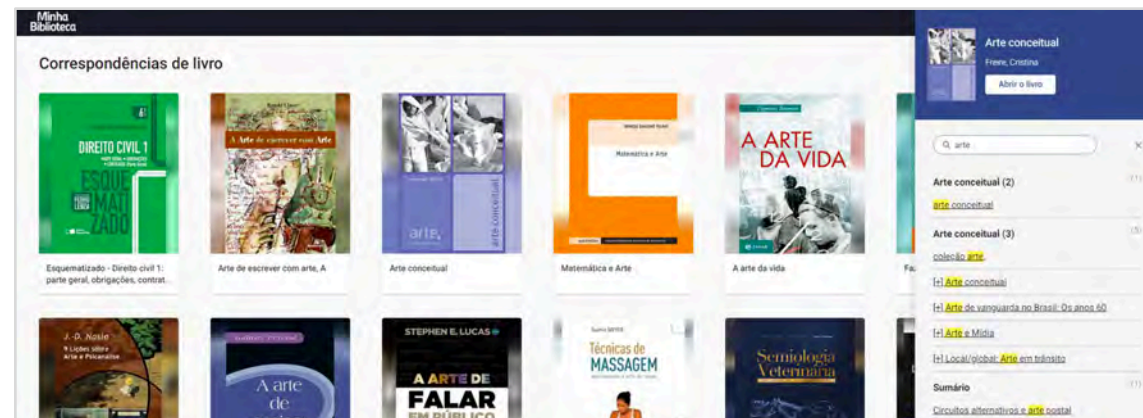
Minha Biblioteca

Correspondências de livro

DIREITO CIVIL 1
ESQUEMATIZADO
PEDRO LENZA

Esquematizado - Direito civil 1: parte geral, obrigações, contrat...

A Arte de escrever com Arte

Arte de escrever com arte, A

arte conceitual

Arte conceitual

Matemática e Arte

Matemática e Arte

A ARTE DA VIDA

A arte da vida

Fa

J.-D. Nasio
9 Lições sobre Arte e Psicanálise

A arte de

STEPHEN E. LUCAS
A ARTE DE FALAR EM PÚBLICO

Técnicas de MASSAGEM

Semiologia Veterinária

Arte conceitual
Freire, Cristina
Abrir o livro

arte

Arte conceitual (2)
arte conceitual

Arte conceitual (3)
coleção arte,
[+] Arte conceitual
[+] Arte de vanguarda no Brasil: Os anos 60
[+] Arte e Mídia
[+] Local/global: Arte em trânsito

Sumário
Circuitos alternativos e arte postal